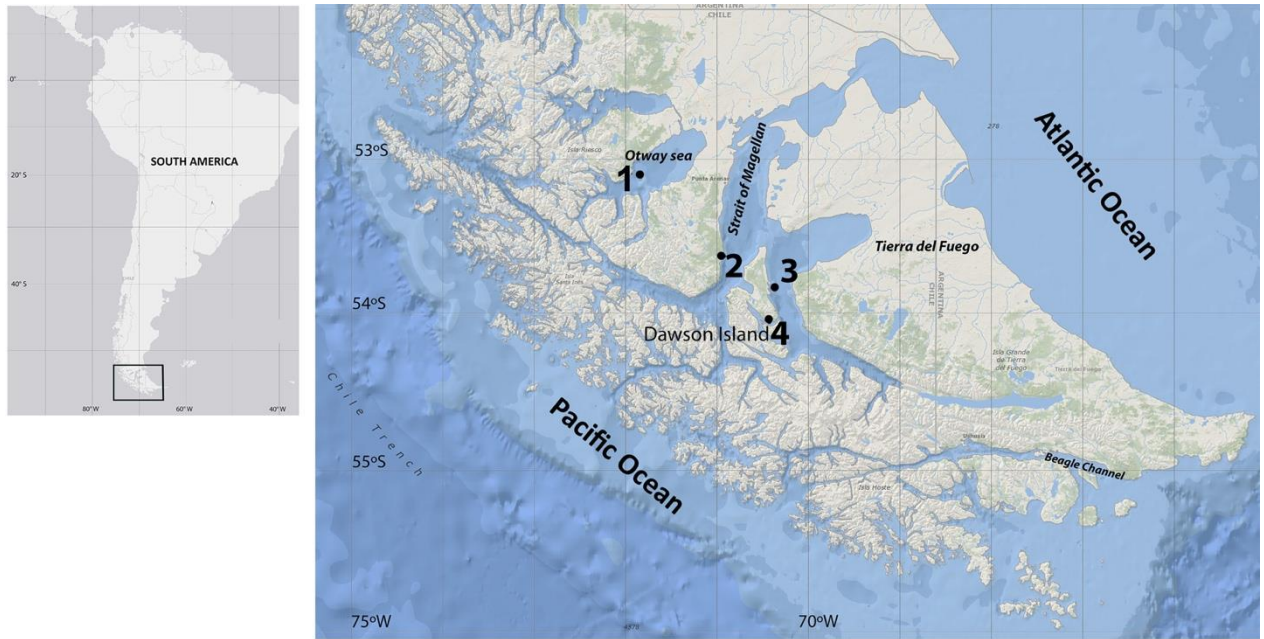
0°
SOUTH AMERICA
20° S
40° S
80°W
60°W
40°W

ARGENTINA
CHILE
53oS
Otway sea
Isla Riesco
Punta Arenas
1
Strait of Magellan
Atlantic Ocean
Tierra del Fuego
2
3
Isla Santa Inés
ARGENTINA
CHILE
54oS
Dawson Island
4
Isla Grande de Tierra del Fuego
Chile Trench
Pacific Ocean
55oS
Beagle Channel
Isla Hoste
75oW
70oW